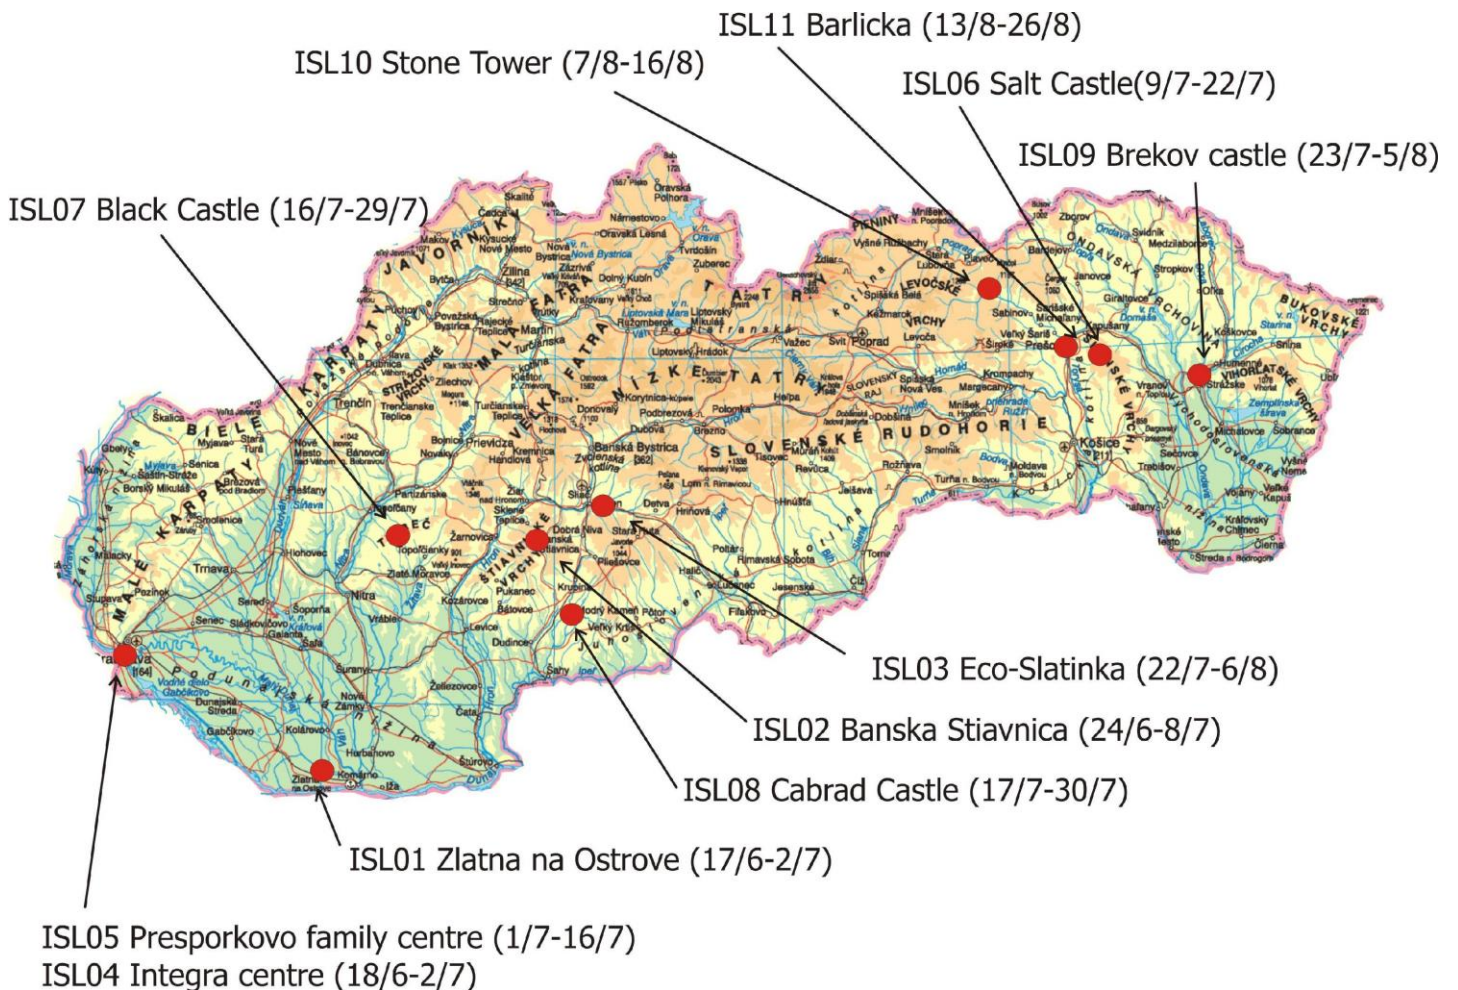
ISL11 Barlicka (13/8-26/8)

ISL10 Stone Tower (7/8-16/8)

ISL06 Salt Castle(9/7-22/7)

ISL09 Brekov castle (23/7-5/8)

ISL07 Black Castle (16/7-29/7)

JAVORNÍK

KARPATY

BIELE

MALÁ FATRA

VEĽKÁ FATRA

NÍZKE TATRY

TATRY

PIENINY

LEVOČSKÉ VRCHY

ONDAVSKÁ VRCHOVINA

BUKOVSKÉ VRCHY

VIHORLATSKÉ VRCHY

SLOVENSKÉ RUDOHORIE

ŠTIAVNICKÉ VRCHY

MALÉ KARPATY

Žilina

Trenčín

Banská Bystrica

Poprad

Prešov

Košice

Nitra

Bratislava

Komárno

Humenné

Michalovce

Bardejov

Skalica

Senica

Trnava

Zvolen

Lučenec

Rožňava

Martin

Ružomberok

Liptovský Mikuláš

Kežmarok

Stará Ľubovňa

Svidník

Nové Zámky

Dunajská Streda

Galanta

Levice

Šahy

Veľký Krtíš

Rimavská Sobota

Revúca

Brezno

Detva

Topoľčany

Prievidza

Piešťany

Považská Bystrica

Čadca

Dolný Kubín

Tvrdošín

Sabinov

Vranov

Trebišov

Spišská Nová Ves

Levoča

Modrý Kameň

Žarnovica

Žiar

Dubnica

Myjava

Malacky

Senec

Pezinok

Šaľa

Štúrovo

Šurany

Hurbanovo

Zlatná na Ostrove

Dunaj

ISL03 Eco-Slatinka (22/7-6/8)

ISL02 Banska Stiavnica (24/6-8/7)

ISL08 Cabrad Castle (17/7-30/7)

ISL01 Zlatna na Ostrove (17/6-2/7)

ISL05 Presporkovo family centre (1/7-16/7)
ISL04 Integra centre (18/6-2/7)